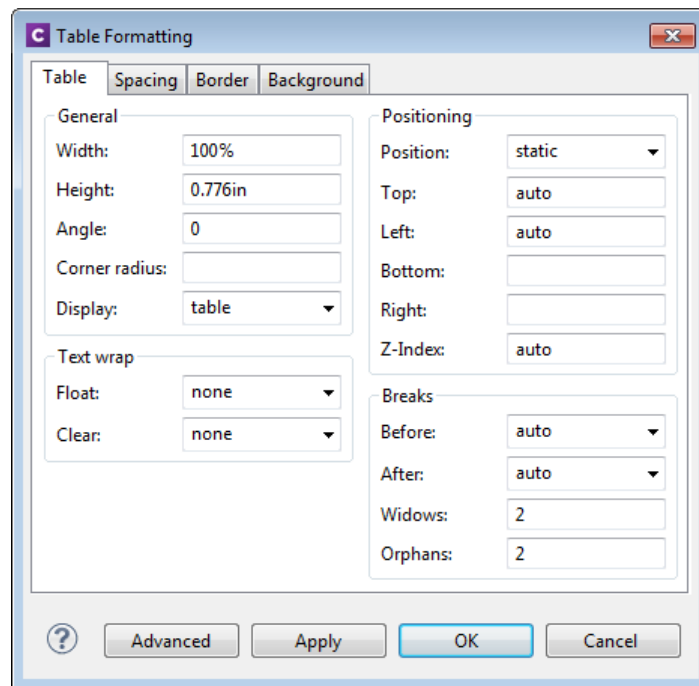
C Table Formatting

Table Spacing Border Background

General
Width: 100%
Height: 0.776in
Angle: 0
Corner radius:
Display: table

Text wrap
Float: none
Clear: none

Positioning
Position: static
Top: auto
Left: auto
Bottom:
Right:
Z-Index: auto

Breaks
Before: auto
After: auto
Widows: 2
Orphans: 2

?
Advanced Apply OK Cancel